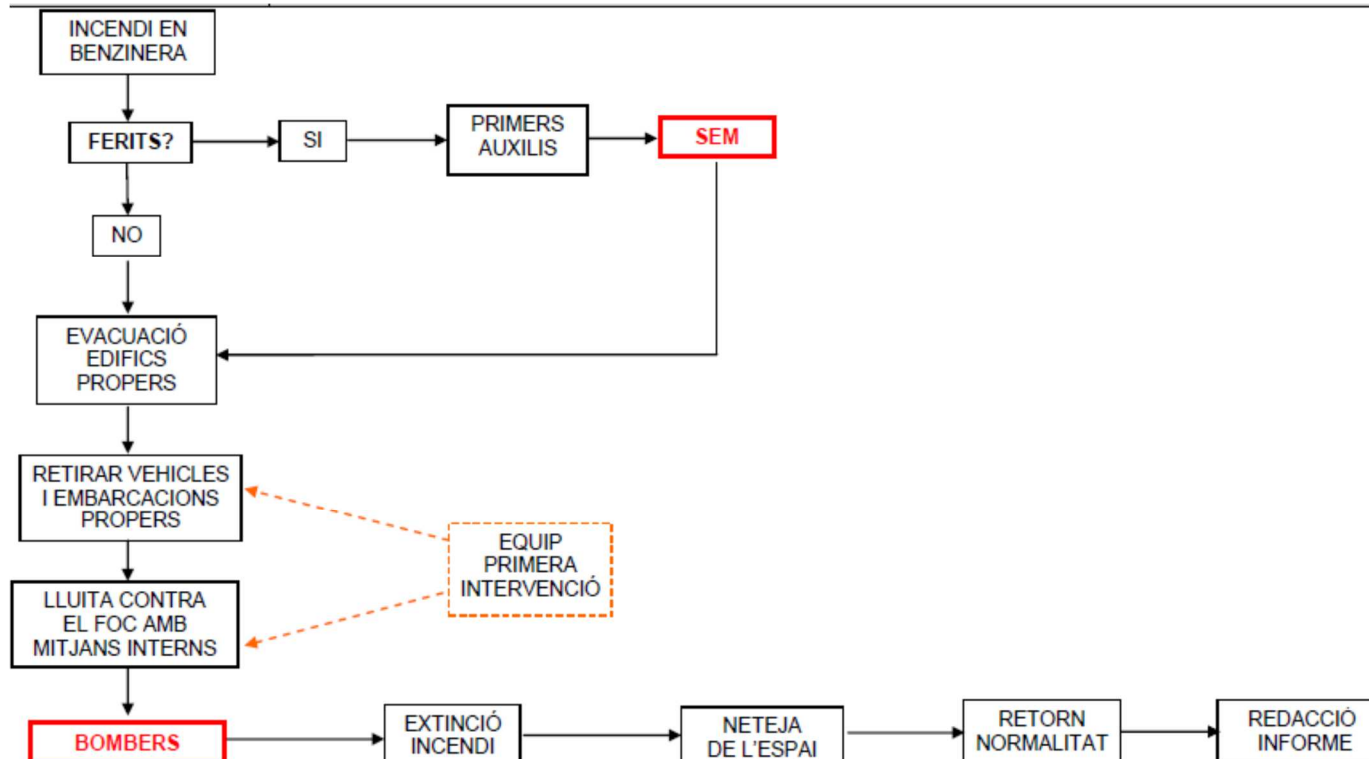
INCENDI EN BENZINERA

FERITS?

SI

PRIMERS AUXILIS

SEM

NO

EVACUACIÓ EDIFICS PROPERS

RETIRAR VEHICLES I EMBARCACIONS PROPERS

EQUIP PRIMERA INTERVENCIÓ

LLUITA CONTRA EL FOC AMB MITJANS INTERNS

BOMBERS

EXTINCIÓ INCENDI

NETEJA DE L'ESPAI

RETORN NORMALITAT

REDACCIÓ INFORME